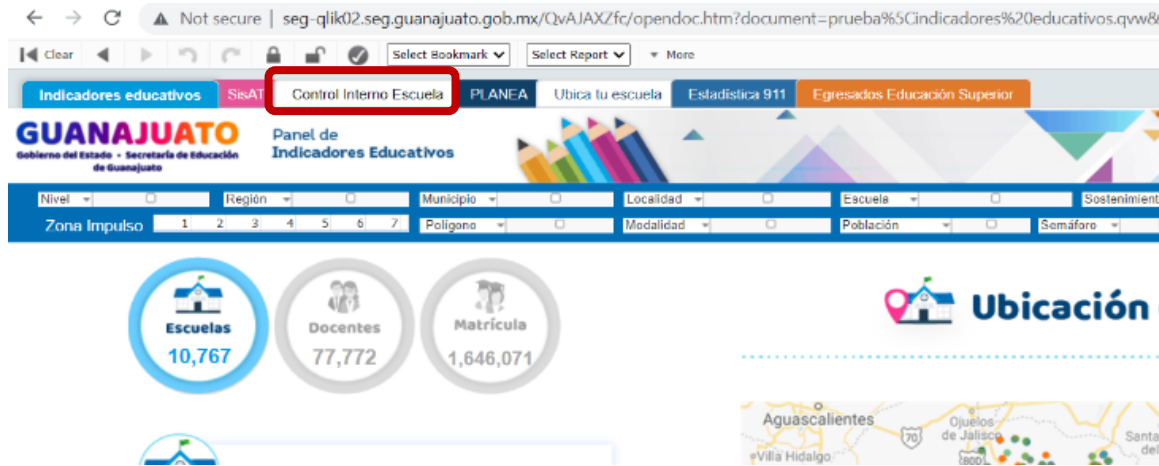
Not secure | seg-qlik02.seg.guanajuato.gob.mx/QvAJAXZfc/opendoc.htm?document=prueba%5Cindicadores%20educativos.qvw&

Clear
Select Bookmark
Select Report
More

Indicadores educativos
SisAT
Control Interno Escuela
PLANEA
Ubica tu escuela
Estadística 911
Egresados Educación Superior

GUANAJUATO
Gobierno del Estado • Secretaría de Educación de Guanajuato

Panel de Indicadores Educativos

Nivel
Región
Municipio
Localidad
Escuela
Sostenimient
Zona Impulso
1 2 3 4 5 6 7
Polígono
Modalidad
Población
Semáforo

Escuelas
10,767
Docentes
77,772
Matrícula
1,646,071

Ubicación

Aguascalientes
Ojuelos de Jalisco
70
Villa Hidalgo
Santa
80D